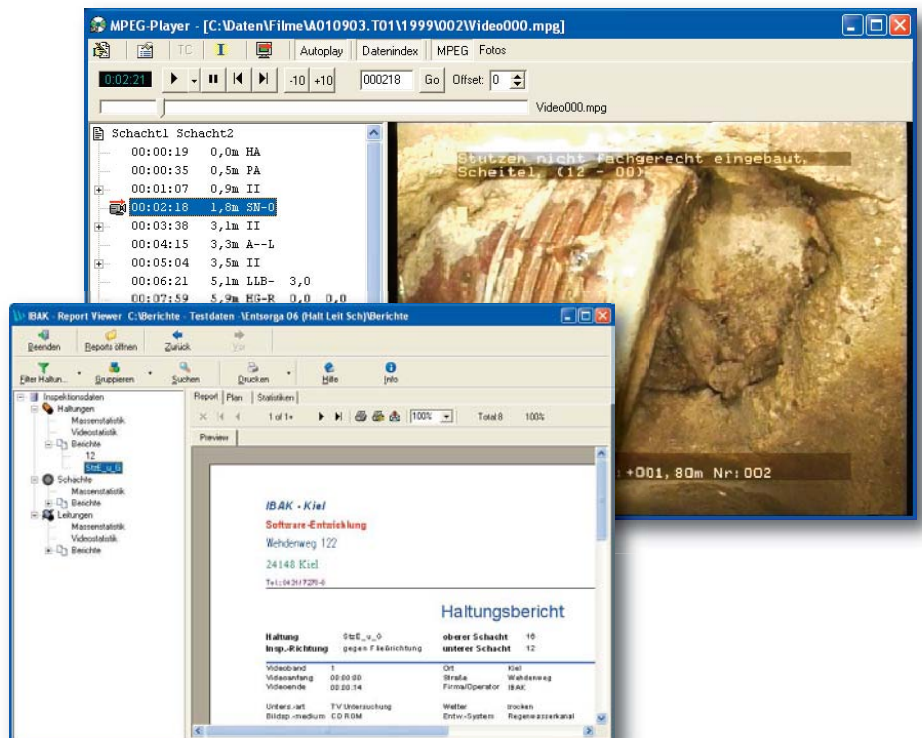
MPEG-Player - [C:\Daten\Filme\A010903.T01\1999\002\Video000.mpg]

TC I Autoplay Datenindex MPEG Fotos

0:02:21 -10 +10 000218 Go Offset: 0

Video000.mpg

Schacht1 Schacht2
00:00:19 0,0m HA
00:00:35 0,5m PA
00:01:07 0,9m II
00:02:18 1,8m SN-0
00:03:38 3,1m II
00:04:15 3,3m A--L
00:05:04 3,5m II
00:06:21 5,1m LLB- 3,0
00:07:59 5,9m HG-R 0,0 0,0

Stutzen nicht fachgerecht eingebaut, Scheitel, (12 - 00)

+001,80m Nr:002

IBAK - Report Viewer C:\Berichte - Testdaten - \Entsorga 06 (Halt Leit Sch)\Berichte

Beenden Reports öffnen Zurück Vor

Filter Haltun... Gruppieren Suchen Drucken Hilfe Info

Inspektionsdaten
Haltungen
Massenstatistik
Videostatistik
Berichte
12
StrE_u_0
Schächte
Massenstatistik
Berichte
Leitungen
Massenstatistik
Videostatistik
Berichte

Report Plan Statistiken

1 of 1+ 100% Total 8 100%

Preview

IBAK - Kiel
Software-Entwicklung
Wehdenweg 122
24148 Kiel
Tel.: 0431/7270-0

Haltungsbericht

| Haltung | StrE_u_0 | oberer Schacht | 16 |
|---|---|---|---|
| Insp.-Richtung | gegen Fließrichtung | unterer Schacht | 12 |

| Videoband | 1 | Ort | Kiel |
|---|---|---|---|
| Videoanfang | 00:00:00 | Straße | Wehdenweg |
| Videoende | 00:20:14 | Firma/Operator | IBAK |
| Unters.-art | TV Untersuchung | Wetter | trocken |
| Bildsp.-medium | CD ROM | Entw.-System | Regenwasserkanal |